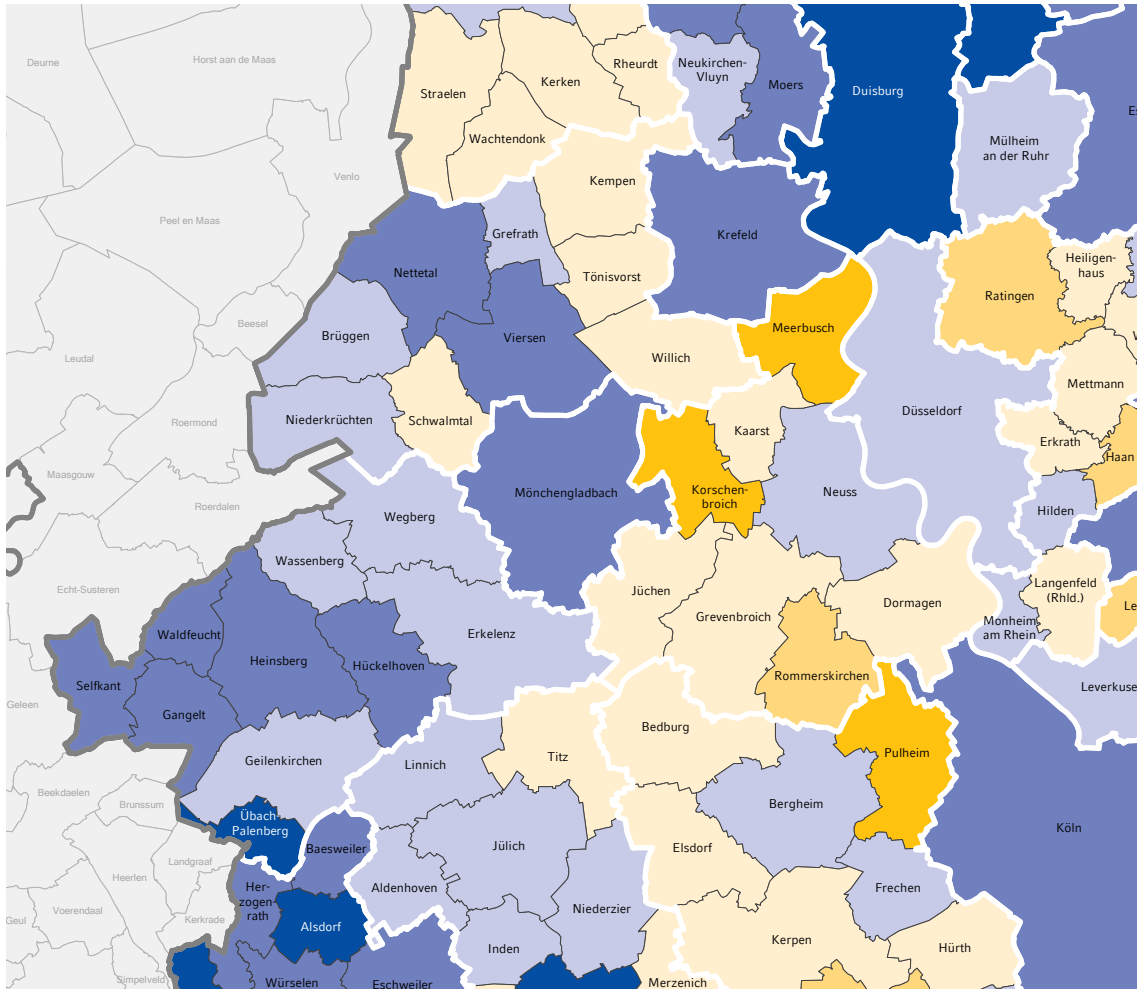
Deurne
Horst aan de Maas
Straelen
Kerken
Rheurdt
Neukirchen-Vluyn
Moers
Duisburg
Wachtendonk
Mülheim an der Ruhr
Venlo
Kempen
Peel en Maas
Grefrath
Krefeld
Nettetal
Tönisvorst
Heiligenhaus
Ratingen
Beesel
Brüggen
Viersen
Meerbusch
Leudal
Willich
Mettmann
Roermond
Niederkrüchten
Schwalmtal
Kaarst
Düsseldorf
Erkrath
Haan
Maasgouw
Mönchengladbach
Korschenbroich
Neuss
Roerdalen
Hilden
Wegberg
Wassenberg
Echt-Susteren
Jüchen
Langenfeld (Rhld.)
Grevenbroich
Dormagen
Waldfeucht
Erkelenz
Monheim am Rhein
Heinsberg
Hückelhoven
Selfkant
Rommerskirchen
Leverkuse
Gangelt
Geleen
Bedburg
Geilenkirchen
Pulheim
Linnich
Titz
Beekdaelen
Brunssum
Übach Palenberg
Bergheim
Köln
Baesweiler
Jülich
Landgraaf
Elsdorf
Heerlen
Herzogenrath
Aldenhoven
Frechen
Voerendaal
Kerkrade
Niederzier
Geul
Alsdorf
Kerpen
Hürth
Inden
Simpelveld
Würselen
Eschweiler
Merzenich